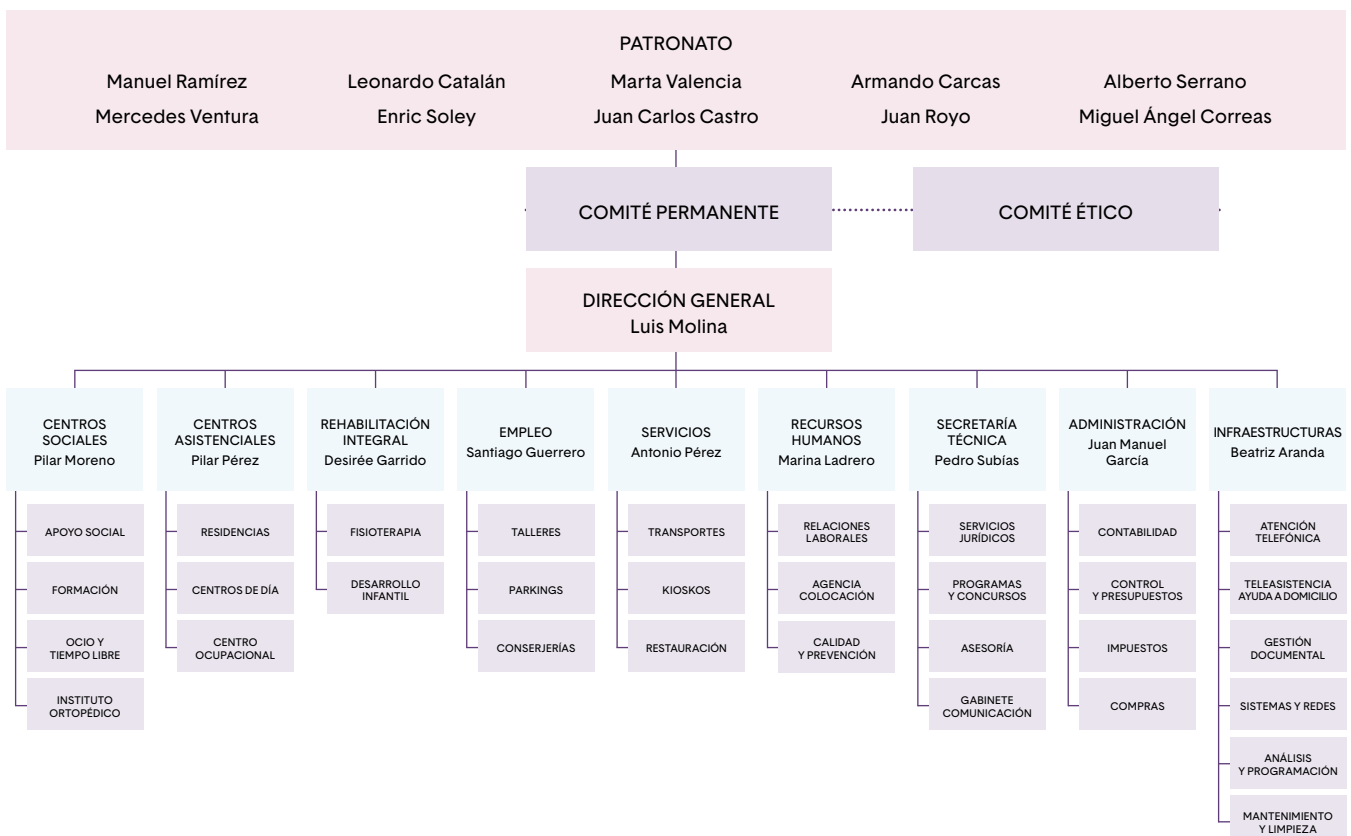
PATRONATO

Manuel Ramírez
Mercedes Ventura

Leonardo Catalán
Enric Soley

Marta Valencia
Juan Carlos Castro

Armando Carcas
Juan Royo

Alberto Serrano
Miguel Ángel Correas

COMITÉ PERMANENTE

COMITÉ ÉTICO

DIRECCIÓN GENERAL
Luis Molina

CENTROS SOCIALES
Pilar Moreno

APOYO SOCIAL
FORMACIÓN
OCIO Y TIEMPO LIBRE
INSTITUTO ORTOPÉDICO

CENTROS ASISTENCIALES
Pilar Pérez

RESIDENCIAS
CENTROS DE DÍA
CENTRO OCUPACIONAL

REHABILITACIÓN INTEGRAL
Desirée Garrido

FISIOTERAPIA
DESARROLLO INFANTIL

EMPLEO
Santiago Guerrero

TALLERES
PARKINGS
CONSERJERÍAS

SERVICIOS
Antonio Pérez

TRANSPORTES
KIOSKOS
RESTAURACIÓN

RECURSOS HUMANOS
Marina Ladrero

RELACIONES LABORALES
AGENCIA COLOCACIÓN
CALIDAD Y PREVENCIÓN

SECRETARÍA TÉCNICA
Pedro Subías

SERVICIOS JURÍDICOS
PROGRAMAS Y CONCURSOS
ASESORÍA
GABINETE COMUNICACIÓN

ADMINISTRACIÓN
Juan Manuel García

CONTABILIDAD
CONTROL Y PRESUPUESTOS
IMPUESTOS
COMPRAS

INFRAESTRUCTURAS
Beatriz Aranda

ATENCIÓN TELEFÓNICA
TELEASISTENCIA AYUDA A DOMICILIO
GESTIÓN DOCUMENTAL
SISTEMAS Y REDES
ANÁLISIS Y PROGRAMACIÓN
MANTENIMIENTO Y LIMPIEZA